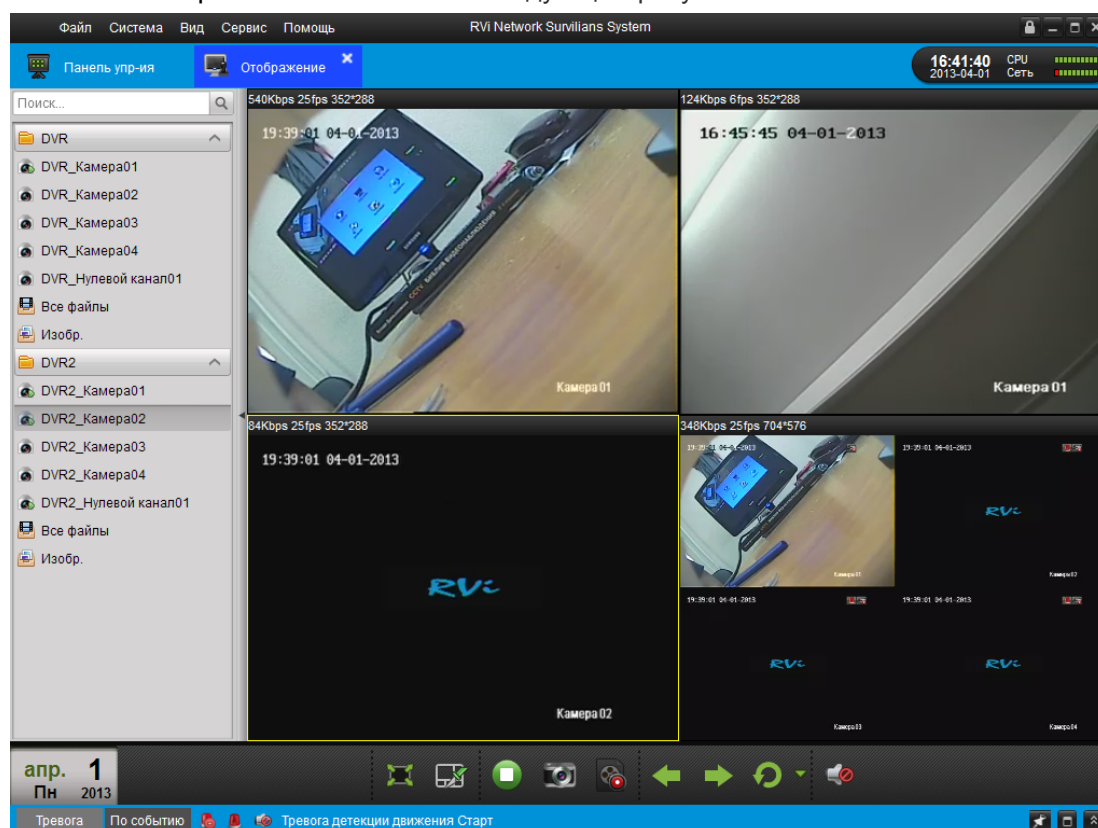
Файл Система Вид Сервис Помощь RVi Network Survilians System

Панель упр-ия Отображение

16:41:40 2013-04-01 CPU Сеть

Поиск...

DVR
DVR_Камера01
DVR_Камера02
DVR_Камера03
DVR_Камера04
DVR_Нулевой канал01
Все файлы
Изобр.
DVR2
DVR2_Камера01
DVR2_Камера02
DVR2_Камера03
DVR2_Камера04
DVR2_Нулевой канал01
Все файлы
Изобр.

540Kbps 25fps 352*288
19:39:01 04-01-2013
Камера01

124Kbps 6fps 352*288
16:45:45 04-01-2013
Камера01

84Kbps 25fps 352*288
19:39:01 04-01-2013
RVi
Камера02

348Kbps 25fps 704*576
19:39:01 04-01-2013
19:39:01 04-01-2013
RVi
Камера01
Камера02
19:39:01 04-01-2013
19:39:01 04-01-2013
RVi
RVi
Камера03
Камера04

апр. 1
Пн 2013

Тревога По событию Тревога детекции движения Старт